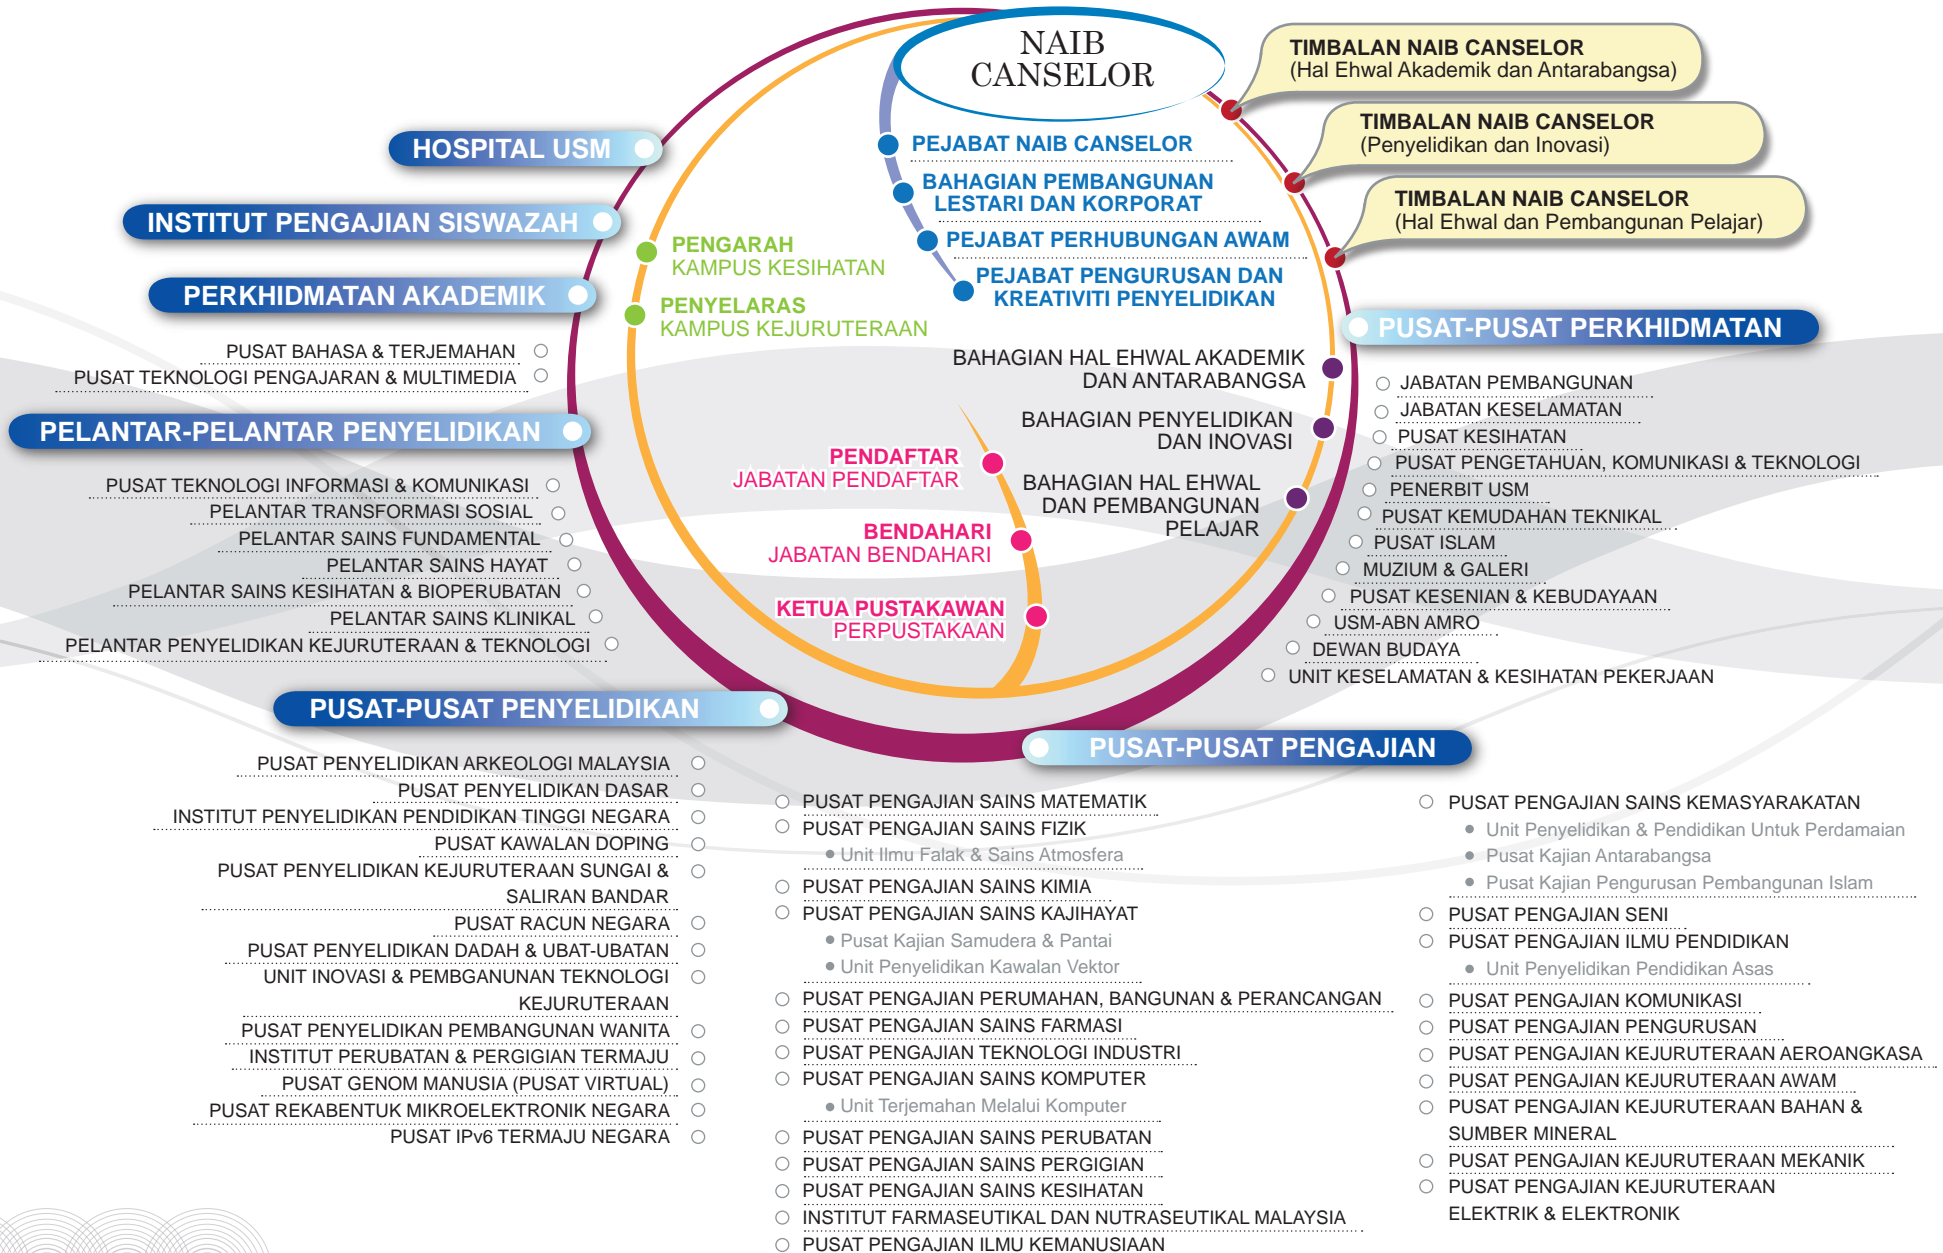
NAIB CANSELOR

PEJABAT NAIB CANSELOR
BAHAGIAN PEMBANGUNAN LESTARI DAN KORPORAT
PEJABAT PERHUBUNGAN AWAM
PEJABAT PENGURUSAN DAN KREATIVITI PENYELIDIKAN

TIMBALAN NAIB CANSELOR
(Hal Ehwal Akademik dan Antarabangsa)

TIMBALAN NAIB CANSELOR
(Penyelidikan dan Inovasi)

TIMBALAN NAIB CANSELOR
(Hal Ehwal dan Pembangunan Pelajar)

HOSPITAL USM

INSTITUT PENGAJIAN SISWAZAH

PERKHIDMATAN AKADEMIK

PUSAT BAHASA & TERJEMAHAN
PUSAT TEKNOLOGI PENGAJARAN & MULTIMEDIA

PELANTAR-PELANTAR PENYELIDIKAN

PUSAT TEKNOLOGI INFORMASI & KOMUNIKASI
PELANTAR TRANSFORMASI SOSIAL
PELANTAR SAINS FUNDAMENTAL
PELANTAR SAINS HAYAT
PELANTAR SAINS KESIHATAN & BIOPERUBATAN
PELANTAR SAINS KLINIKAL
PELANTAR PENYELIDIKAN KEJURUTERAAN & TEKNOLOGI

PENGARAH
KAMPUS KESIHATAN
PENYELARAS
KAMPUS KEJURUTERAAN

PENDAFTAR
JABATAN PENDAFTAR
BENDAHARI
JABATAN BENDAHARI
KETUA PUSTAKAWAN
PERPUSTAKAAN

BAHAGIAN HAL EHWAL AKADEMIK DAN ANTARABANGSA
BAHAGIAN PENYELIDIKAN DAN INOVASI
BAHAGIAN HAL EHWAL DAN PEMBANGUNAN PELAJAR

PUSAT-PUSAT PERKHIDMATAN

JABATAN PEMBANGUNAN
JABATAN KESELAMATAN
PUSAT KESIHATAN
PUSAT PENGETAHUAN, KOMUNIKASI & TEKNOLOGI
PENERBIT USM
PUSAT KEMUDAHAN TEKNIKAL
PUSAT ISLAM
MUZIUM & GALERI
PUSAT KESENIAN & KEBUDAYAAN
USM-ABN AMRO
DEWAN BUDAYA
UNIT KESELAMATAN & KESIHATAN PEKERJAAN

PUSAT-PUSAT PENYELIDIKAN

PUSAT PENYELIDIKAN ARKEOLOGI MALAYSIA
PUSAT PENYELIDIKAN DASAR
INSTITUT PENYELIDIKAN PENDIDIKAN TINGGI NEGARA
PUSAT KAWALAN DOPING
PUSAT PENYELIDIKAN KEJURUTERAAN SUNGAI & SALIRAN BANDAR
PUSAT RACUN NEGARA
PUSAT PENYELIDIKAN DADAH & UBAT-UBATAN
UNIT INOVASI & PEMBGANUNAN TEKNOLOGI KEJURUTERAAN
PUSAT PENYELIDIKAN PEMBANGUNAN WANITA
INSTITUT PERUBATAN & PERGIGIAN TERMAJU
PUSAT GENOM MANUSIA (PUSAT VIRTUAL)
PUSAT REKABENTUK MIKROELEKTRONIK NEGARA
PUSAT IPv6 TERMAJU NEGARA

PUSAT-PUSAT PENGAJIAN

PUSAT PENGAJIAN SAINS MATEMATIK
PUSAT PENGAJIAN SAINS FIZIK
• Unit Ilmu Falak & Sains Atmosfera
PUSAT PENGAJIAN SAINS KIMIA
PUSAT PENGAJIAN SAINS KAJIHAYAT
• Pusat Kajian Samudera & Pantai
• Unit Penyelidikan Kawalan Vektor
PUSAT PENGAJIAN PERUMAHAN, BANGUNAN & PERANCANGAN
PUSAT PENGAJIAN SAINS FARMASI
PUSAT PENGAJIAN TEKNOLOGI INDUSTRI
PUSAT PENGAJIAN SAINS KOMPUTER
• Unit Terjemahan Melalui Komputer
PUSAT PENGAJIAN SAINS PERUBATAN
PUSAT PENGAJIAN SAINS PERGIGIAN
PUSAT PENGAJIAN SAINS KESIHATAN
INSTITUT FARMASEUTIKAL DAN NUTRASEUTIKAL MALAYSIA
PUSAT PENGAJIAN ILMU KEMANUSIAAN

PUSAT PENGAJIAN SAINS KEMASYARAKATAN
• Unit Penyelidikan & Pendidikan Untuk Perdamaian
• Pusat Kajian Antarabangsa
• Pusat Kajian Pengurusan Pembangunan Islam
PUSAT PENGAJIAN SENI
PUSAT PENGAJIAN ILMU PENDIDIKAN
• Unit Penyelidikan Pendidikan Asas
PUSAT PENGAJIAN KOMUNIKASI
PUSAT PENGAJIAN PENGURUSAN
PUSAT PENGAJIAN KEJURUTERAAN AEROANGKASA
PUSAT PENGAJIAN KEJURUTERAAN AWAM
PUSAT PENGAJIAN KEJURUTERAAN BAHAN & SUMBER MINERAL
PUSAT PENGAJIAN KEJURUTERAAN MEKANIK
PUSAT PENGAJIAN KEJURUTERAAN ELEKTRIK & ELEKTRONIK